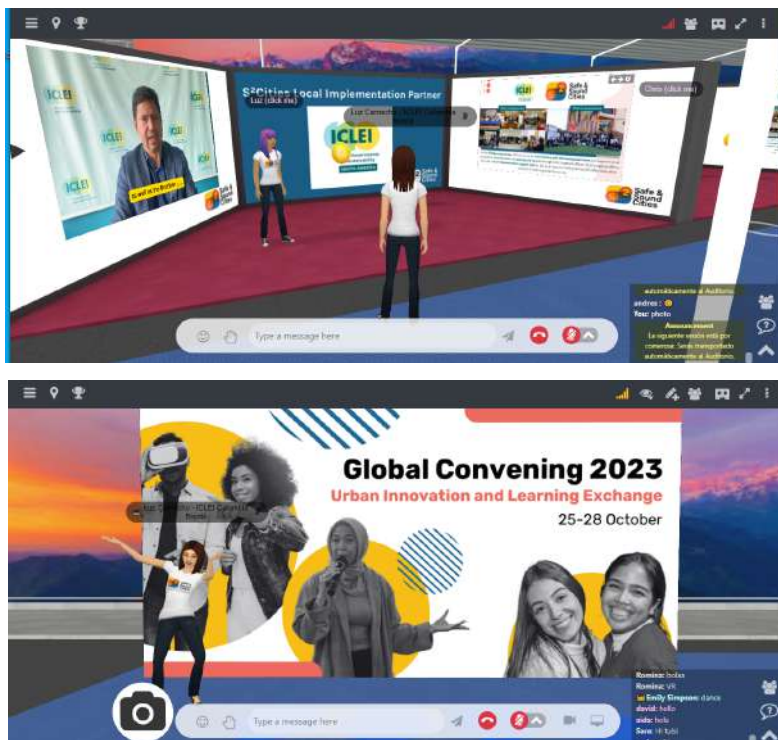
S²Cities Local Implementation Partner

Luz (click me)

Luz Camacho - ICLEI Colombia

ICLEI

ICLEI

Safe & Sound Cities

Chess (click me)

Safe & Sound Cities

automáticamente al Auditorio.

andres:

You: photo

Announcement

La siguiente sesión está por comenzar. Serás transportado automáticamente al Auditorio.

Type a message here

Global Convening 2023

Urban Innovation and Learning Exchange

25-28 October

Luz Camacho - ICLEI Colombia

Romina: holaa

Romina: VR

Emily Simpson: dance

david: hello

aida: hola

Sara: Hi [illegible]

Type a message here